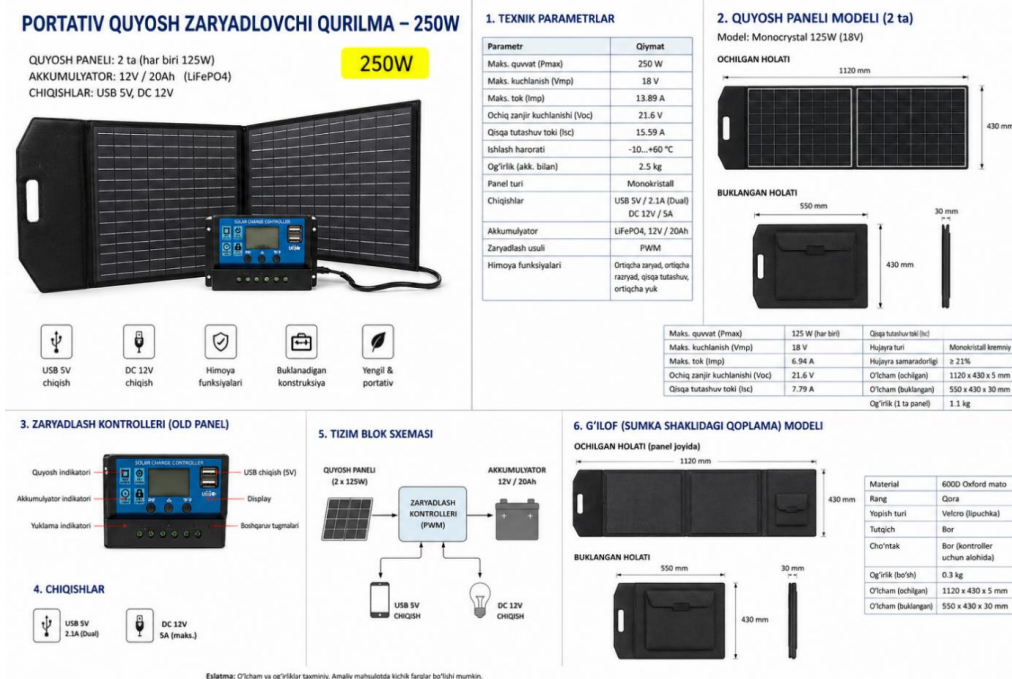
PORTATIV QUYOSH ZARYADLOVCHI QURILMA – 250W

QUYOSH PANELI: 2 ta (har biri 125W)
AKKUMULYATOR: 12V / 20Ah (LiFePO4)
CHIQISHLAR: USB 5V, DC 12V

250W

SOLAR CHARGE CONTROLLER

USB 5V chiqish

DC 12V chiqish

Himoya funksiyalari

Buklanadigan konstruksiya

Yengil & portativ

1. TEXNIK PARAMETRLAR

| Parametr | Qiymat |
|---|---|
| Maks. quvvat (Pmax) | 250 W |
| Maks. kuchlanish (Vmp) | 18 V |
| Maks. tok (Imp) | 13.89 A |
| Ochiq zanjir kuchlanishi (Voc) | 21.6 V |
| Qisqa tutashuv toki (Isc) | 15.59 A |
| Ishlash harorati | -10...+60 °C |
| Og'irlik (akk. bilan) | 2.5 kg |
| Panel turi | Monokristall |
| Chiqishlar | USB 5V / 2.1A (Dual) DC 12V / 5A |
| Akkumulyator | LiFePO4, 12V / 20Ah |
| Zaryadlash usuli | PWM |
| Himoya funksiyalari | Ortiqcha zaryad, ortiqcha razryad, qisqa tutashuv, ortiqcha yuk |

2. QUYOSH PANELI MODELI (2 ta)
Model: Monocrystal 125W (18V)

OCHILGAN HOLATI
1120 mm
430 mm

BUKLANGAN HOLATI
550 mm
30 mm
430 mm

| Maks. quvvat (Pmax) | 125 W (har biri) | Qisqa tutashuv toki (Isc) | |
|---|---|---|---|
| Maks. kuchlanish (Vmp) | 18 V | Hujayra turi | Monokristall kremniy |
| Maks. tok (Imp) | 6.94 A | Hujayra samaradorligi | ≥ 21% |
| Ochiq zanjir kuchlanishi (Voc) | 21.6 V | O'lcham (ochilgan) | 1120 x 430 x 5 mm |
| Qisqa tutashuv toki (Isc) | 7.79 A | O'lcham (buklangan) | 550 x 430 x 30 mm |
| | | Og'irlik (1 ta panel) | 1.1 kg |

3. ZARYADLASH KONTROLLERI (OLD PANEL)

Quyosh indikatori
Akkumulyator indikatori
Yuklama indikatori
USB chiqish (5V)
Display
Boshqaruv tugmalari
SOLAR CHARGE CONTROLLER

4. CHIQISHLAR

USB 5V 2.1A (Dual)

DC 12V 5A (maks.)

5. TIZIM BLOK SXEMASI

QUYOSH PANELI (2 x 125W)

ZARYADLASH KONTROLLERI (PWM)

AKKUMULYATOR 12V / 20Ah

USB 5V CHIQISH

DC 12V CHIQISH

6. G'ILOF (SUMKA SHAKLIDAGI QOPLAMA) MODELI

OCHILGAN HOLATI (panel joyida)
1120 mm
430 mm

BUKLANGAN HOLATI
550 mm
30 mm
430 mm

| Material | 600D Oxford mato |
|---|---|
| Rang | Qora |
| Yopish turi | Velcro (lipuchka) |
| Tutqich | Bor |
| Cho'ntak | Bor (kontroller uchun alohida) |
| Og'irlik (bo'sh) | 0.3 kg |
| O'lcham (ochilgan) | 1120 x 430 x 5 mm |
| O'lcham (buklangan) | 550 x 430 x 30 mm |

Eslatma: O'lcham va og'irliklar taxminiy. Amaliy mahsulotda kichik farqlar bo'lishi mumkin.